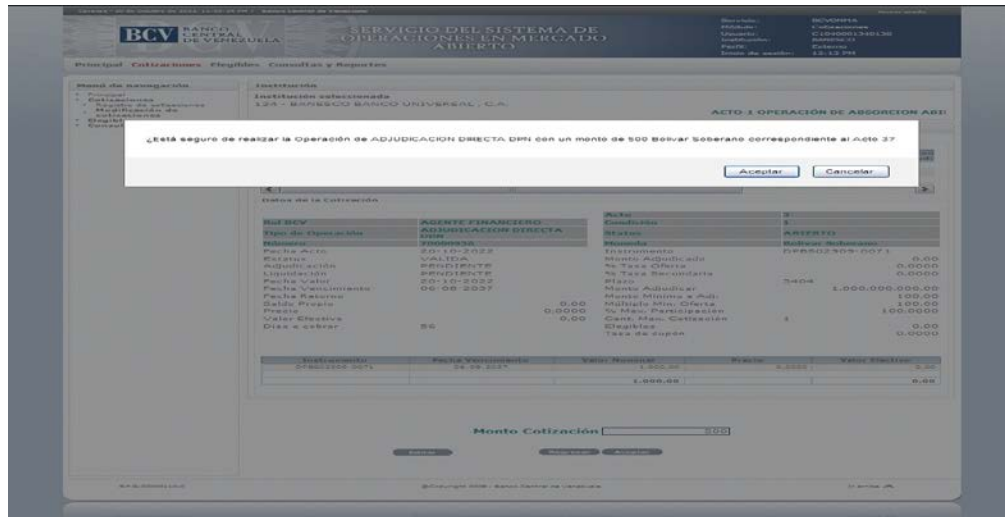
BCV BANCO CENTRAL DE VENEZUELA

SERVICIO DEL SISTEMA DE OPERACIONES EN MERCADO ABIERTO

Servicio: BCVOMMA
Módulo: Cotizaciones
Usuario: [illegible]
Institución: BANESCO
Perfil: Externo
Inicio de sesión: 12:12 PM

Principal Cotizaciones Elegibles Consultas y Reportes

Menú de navegación
Principal
Cotizaciones
Registro de cotizaciones
Modificación de cotizaciones
Elegibles
Consultas

Institución
Institución seleccionada
124 - BANESCO BANCO UNIVERSAL, C.A.

ACTO 1 OPERACIÓN DE ABSORCION ABI

¿Está seguro de realizar la Operación de ADJUDICACION DIRECTA DPN con un monto de 500 Bolivar Soberano correspondiente al Acto 3?

Aceptar Cancelar

Datos de la Cotización

| Rol BCV | AGENTE FINANCIERO | Acto | 3 |
|---|---|---|---|
| Tipo de Operación | ADJUDICACION DIRECTA DPN | Condición | 1 |
| Número | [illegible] | Status | ABIERTO |
| | | Moneda | Bolivar Soberano |
| Fecha Acto | 20-10-2022 | Instrumento | DPBS02909-0071 |
| Estatus | VALIDA | Monto Adjudicado | 0,00 |
| Adjudicación | PENDIENTE | % Tasa Oferta | 0,0000 |
| Liquidación | PENDIENTE | % Tasa Secundaria | 0,0000 |
| Fecha Valor | 20-10-2022 | Plazo | 5404 |
| Fecha Vencimiento | 06-08-2037 | Monto Adjudicar | 1.000.000.000,00 |
| Fecha Retorno | | Monto Mínimo a Adj. | 100,00 |
| Saldo Previo | 0,00 | Múltiplo Min. Oferta | 100,00 |
| Precio | 0,0000 | % Max. Participación | 100,0000 |
| Valor Efectivo | 0,00 | Cant. Max. Cotización | 1 |
| Días a cobrar | 86 | Elegibles | 0,00 |
| | | Tasa de cupón | 0,0000 |

| Instrumento | Fecha Vencimiento | Valor Nominal | Precio | Valor Efectivo |
|---|---|---|---|---|
| DPBS02909-0071 | 06-08-2037 | 1.000,00 | 0,0000 | 0,00 |
| | | 1.000,00 | | 0,00 |

Monto Cotización 500

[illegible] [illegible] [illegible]

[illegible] ©Copyright 2008 - Banco Central de Venezuela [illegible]